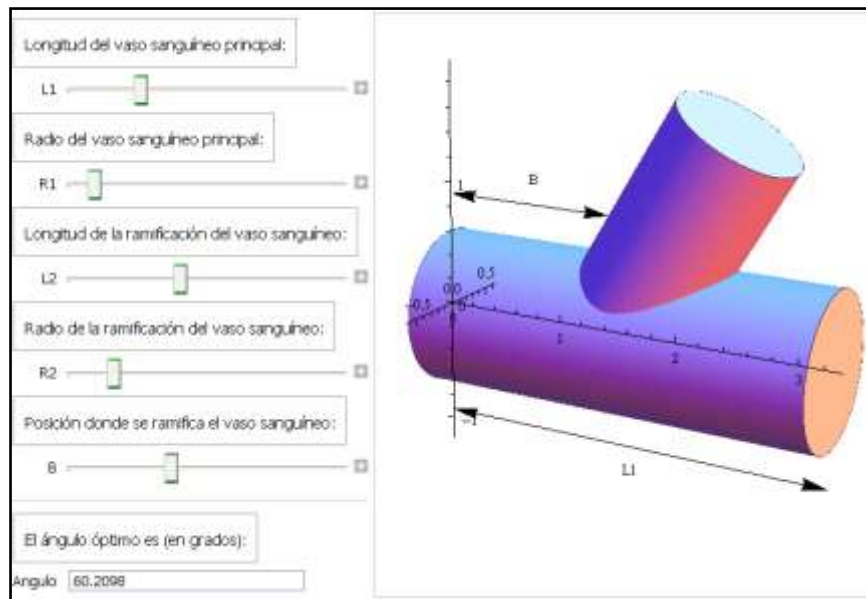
Longitud del vaso sanguíneo principal:

L1

Radio del vaso sanguíneo principal:

R1

Longitud de la ramificación del vaso sanguíneo:

L2

Radio de la ramificación del vaso sanguíneo:

R2

Posición donde se ramifica el vaso sanguíneo:

B

El ángulo óptimo es (en grados):

Angulo 60.2098

1

B

0.5

0.0

-0.5

0

1

2

3

-1

L1